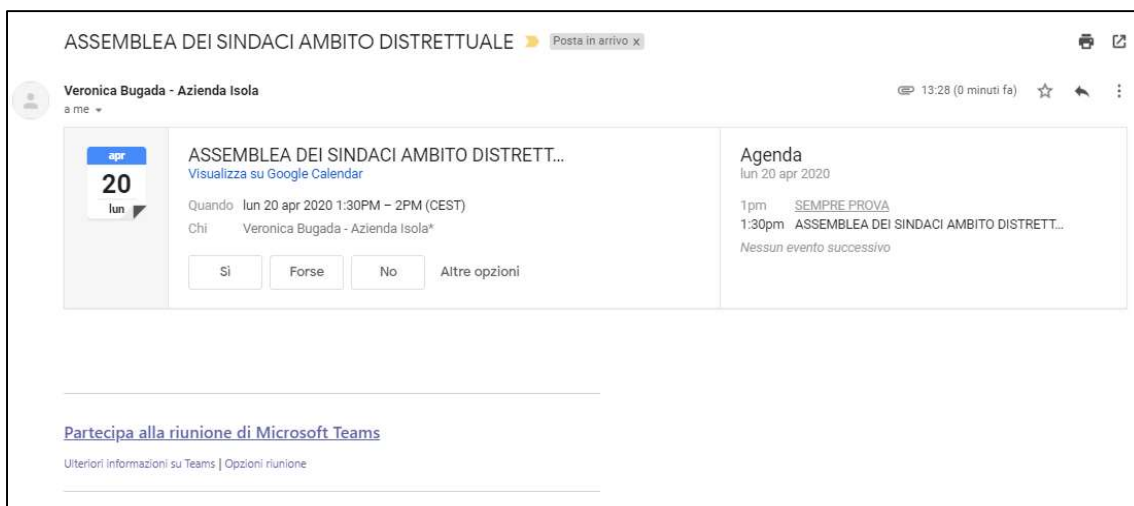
ASSEMBLEA DEI SINDACI AMBITO DISTRETTUALE Posta in arrivo x

Veronica Bugada - Azienda Isola
a me

13:28 (0 minuti fa)

apr
20
lun

ASSEMBLEA DEI SINDACI AMBITO DISTRETT...
Visualizza su Google Calendar

Quando lun 20 apr 2020 1:30PM – 2PM (CEST)
Chi Veronica Bugada - Azienda Isola*

Sì Forse No Altre opzioni

Agenda
lun 20 apr 2020

1pm SEMPRE PROVA
1:30pm ASSEMBLEA DEI SINDACI AMBITO DISTRETT...
Nessun evento successivo

Partecipa alla riunione di Microsoft Teams

Ulteriori informazioni su Teams | Opzioni riunione